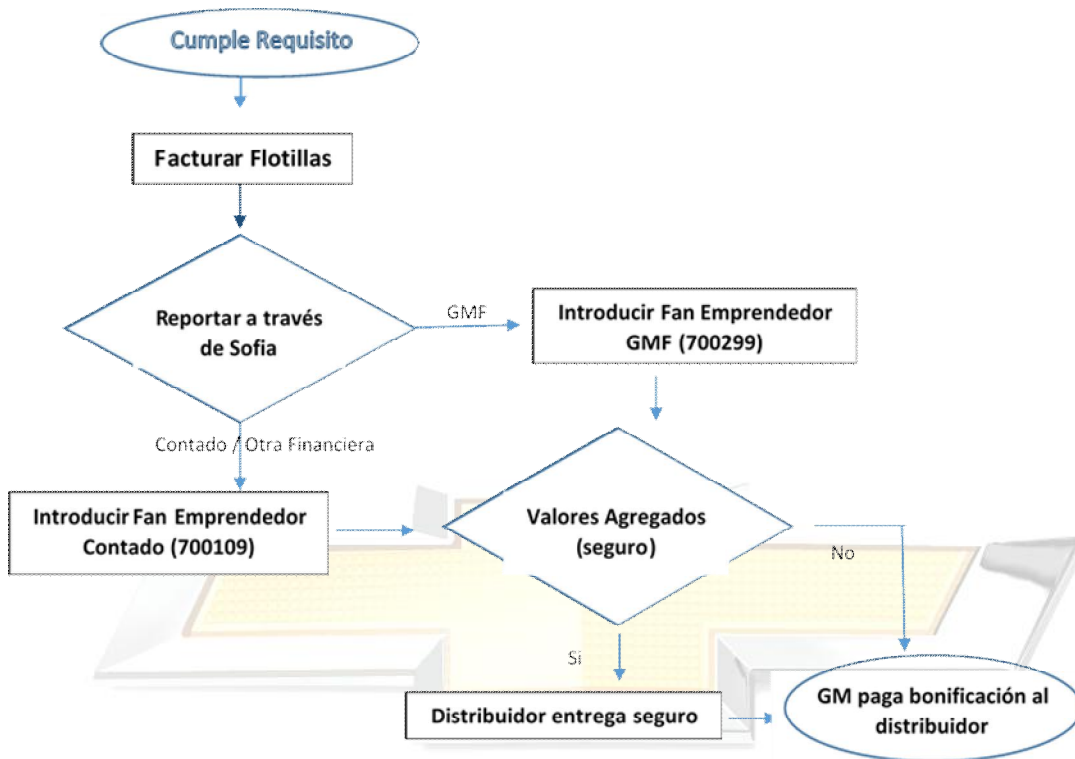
Cumple Requisito

Facturar Flotillas

Reportar a través de Sofia

GMF

Introducir Fan Emprendedor GMF (700299)

Contado / Otra Financiera

Introducir Fan Emprendedor Contado (700109)

Valores Agregados (seguro)

No

Si

Distribuidor entrega seguro

GM paga bonificación al distribuidor